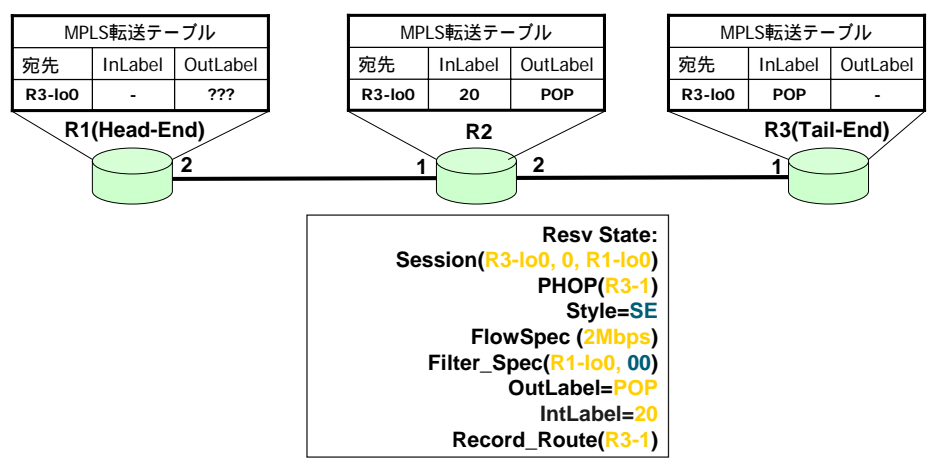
MPLS転送テーブル

| 宛先 | InLabel | OutLabel |
|---|---|---|
| R3-lo0 | - | ??? |

R1(Head-End)

MPLS転送テーブル

| 宛先 | InLabel | OutLabel |
|---|---|---|
| R3-lo0 | 20 | POP |

R2

MPLS転送テーブル

| 宛先 | InLabel | OutLabel |
|---|---|---|
| R3-lo0 | POP | - |

R3(Tail-End)

2 1 2 1

Resv State:
Session(R3-lo0, 0, R1-lo0)
PHOP(R3-1)
Style=SE
FlowSpec (2Mbps)
Filter_Spec(R1-lo0, 00)
OutLabel=POP
IntLabel=20
Record_Route(R3-1)